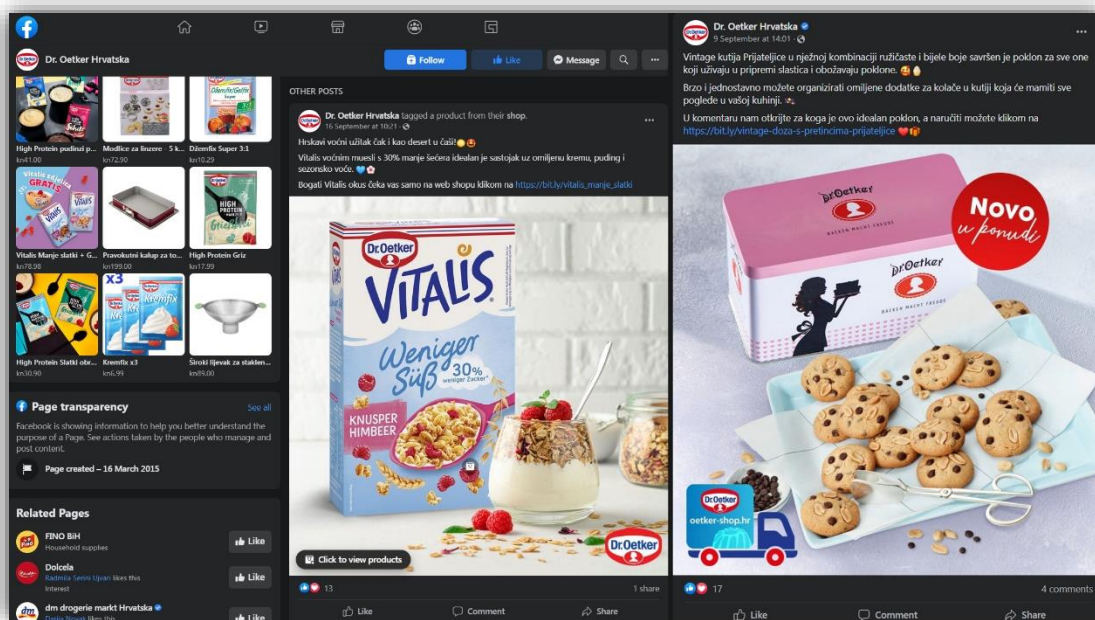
Dr. Oetker Hrvatska

Follow
Like
Message

High Protein pudinzi p...
kn41.00
Modlice za linzere · 5 k...
kn72.90
Džemfix Super 3:1
kn10.29

Vitalis Manje slatki + G...
kn78.98
Pravokutni kalup za to...
kn199.00
High Protein Griz
kn17.99

High Protein Slatki obr...
kn30.90
Kremfix x3
kn6.99
Široki lijevak za staklen...
kn89.00

Page transparency
See all
Facebook is showing information to help you better understand the purpose of a Page. See actions taken by the people who manage and post content.
Page created – 16 March 2015

Related Pages
FINO BiH
Household supplies
Like
Dolcela
Radmila Senni Ujvari likes this
Interest
Like
dm drogerie markt Hrvatska
Dajia Novak likes this
Like

OTHER POSTS

Dr. Oetker Hrvatska tagged a product from their shop.
16 September at 10:21 ·
Hrskavi voćni užitak čak i kao desert u čaši!
Vitalis voćnim muesli s 30% manje šećera idealan je sastojak uz omiljenu kremu, puding i sezonsko voće.
Bogati Vitalis okus čeka vas samo na web shopu klikom na https://bit.ly/vitalis_manje_slatki

Dr.Oetker
VITALIS
Weniger Süß
30% weniger Zucker*
KNUSPER HIMBEER
Dr.Oetker
Click to view products

13
1 share
Like
Comment
Share

Dr. Oetker Hrvatska
9 September at 14:01 ·
Vintage kutija Prijateljice u nježnoj kombinaciji ružičaste i bijele boje savršen je poklon za sve one koji uživaju u pripremi slastica i obožavaju poklone.
Brzo i jednostavno možete organizirati omiljene dodatke za kolače u kutiji koja će mamiti sve poglede u vašoj kuhinji.
U komentaru nam otkrijte za koga je ovo idealan poklon, a naručiti možete klikom na https://bit.ly/vintage-doza-s-pretincima-prijateljice

Dr.Oetker
BACKEN MACHT FREUDE
Dr.Oetker
BACKEN MACHT FREUDE
Novo u ponudi
Dr.Oetker
oetker-shop.hr

17
4 comments
Like
Comment
Share